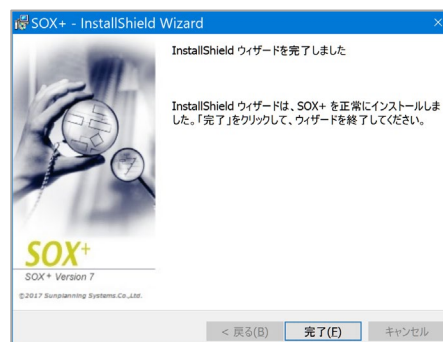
SOX+ - InstallShield Wizard

InstallShield ウィザードを完了しました

InstallShield ウィザードは、SOX+ を正常にインストールしました。「完了」をクリックして、ウィザードを終了してください。

SOX+
SOX+ Version 7
©2017 Sunplanning Systems.Co.,Ltd.

< 戻る(B)
完了(F)
キャンセル